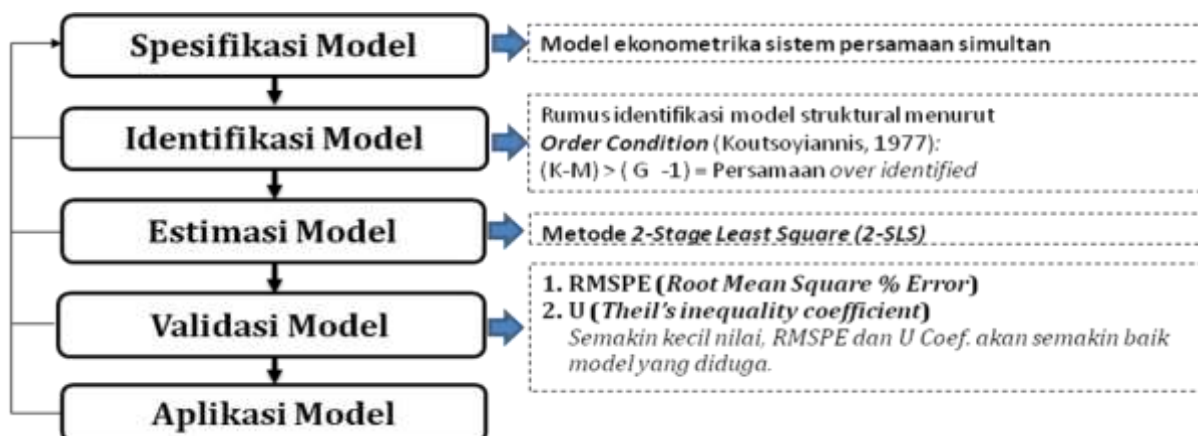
Spesifikasi Model

Model ekonometrika sistem persamaan simultan

Identifikasi Model

Rumus identifikasi model struktural menurut *Order Condition* (Koutsoyiannis, 1977): (K-M) > ( G -1) = Persamaan *over identified*

Estimasi Model

Metode *2-Stage Least Square (2-SLS)*

Validasi Model

1. RMSPE (*Root Mean Square % Error*)
2. U (*Theil's inequality coefficient*)
*Semakin kecil nilai, RMSPE dan U Coef. akan semakin baik model yang diduga.*

Aplikasi Model